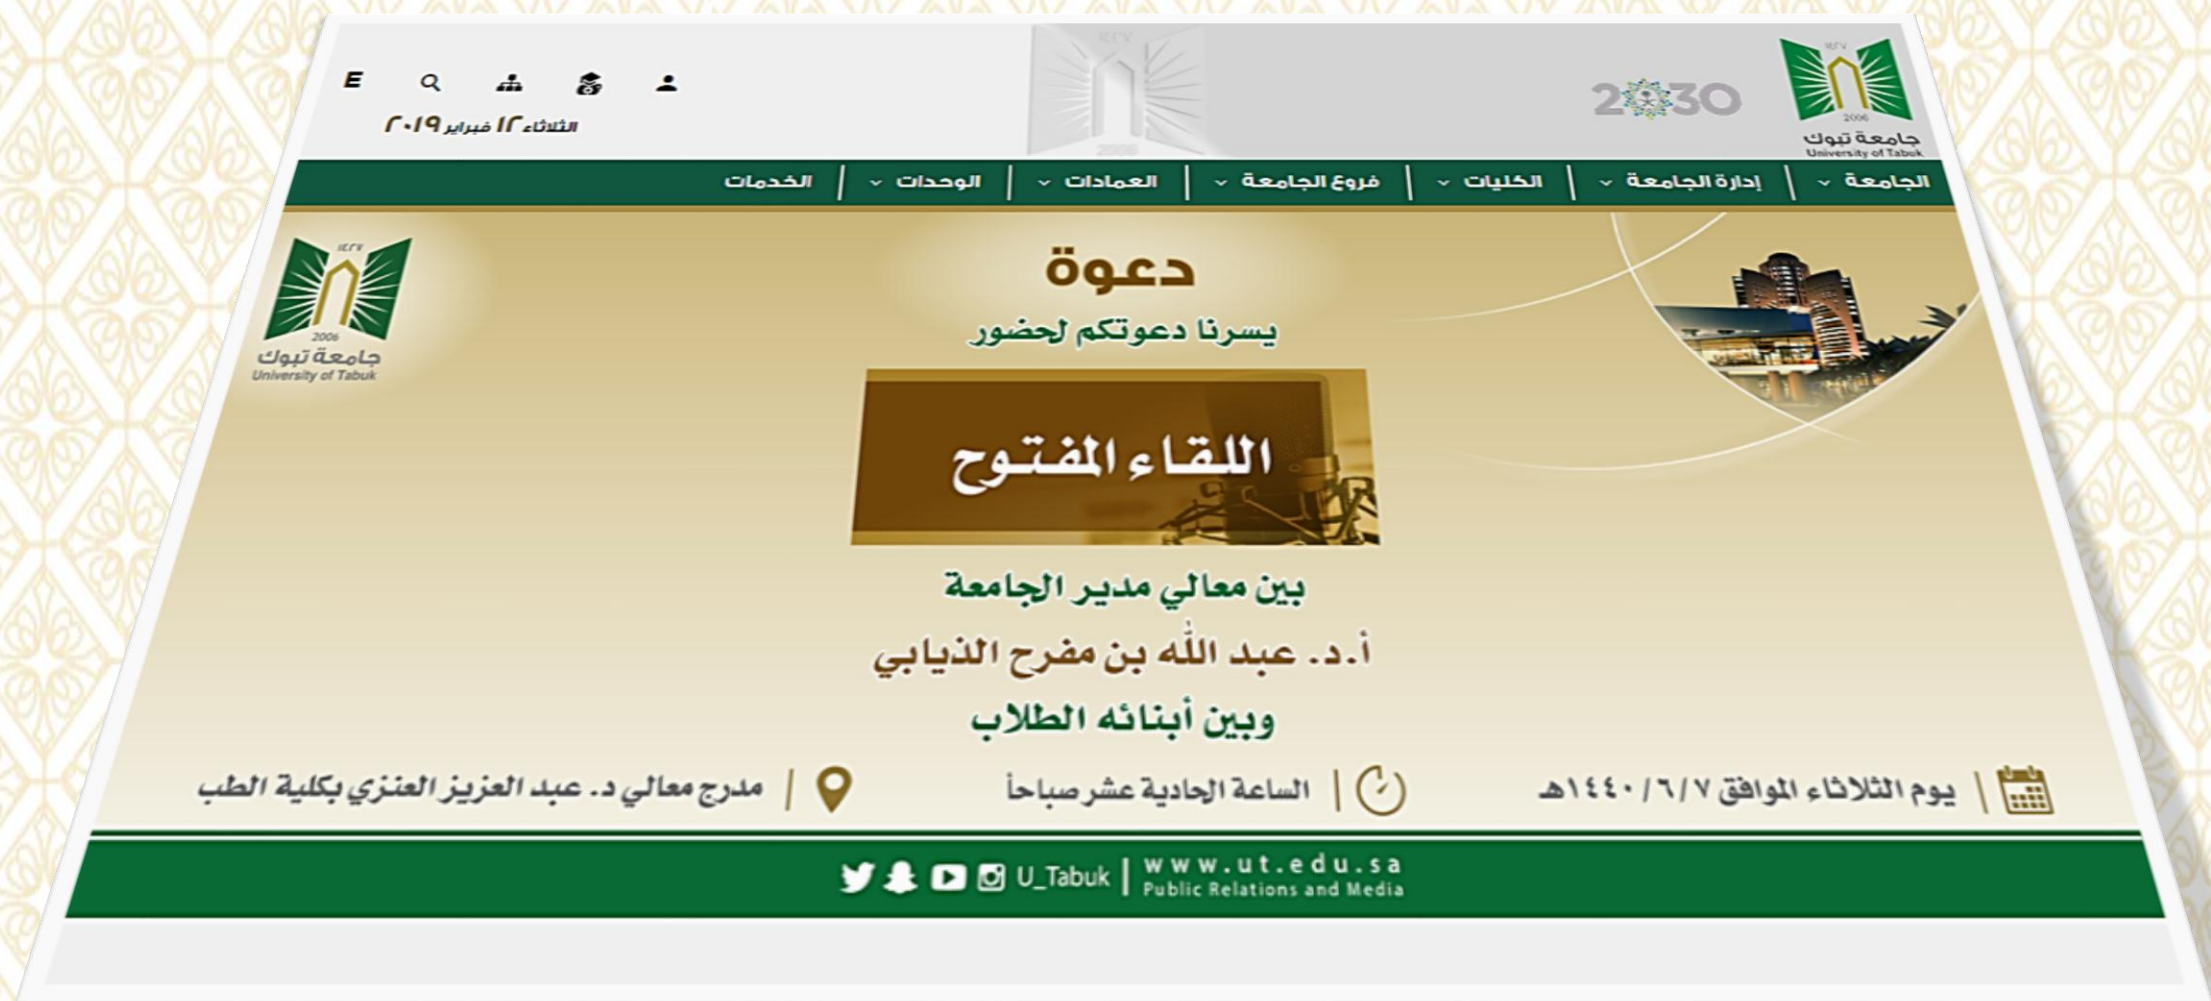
E

الثلاثاء ١٢ فبراير ٢٠١٩

2030

جامعة تبوك
University of Tabuk

الجامعة | إدارة الجامعة | الكليات | فروع الجامعة | العمادات | الوحدات | الخدمات

جامعة تبوك
University of Tabuk

دعوة

يسرنا دعوتكم لحضور

اللقاء المفتوح

بين معالي مدير الجامعة

أ.د. عبد الله بن مفرح الذيابي

وبين أبنائه الطلاب

يوم الثلاثاء الموافق ١٤٤٠/٦/٧هـ | الساعة الحادية عشر صباحاً | مدرج معالي د. عبد العزيز العنزي بكلية الطب

www.ut.edu.sa
Public Relations and Media | U_Tabuk